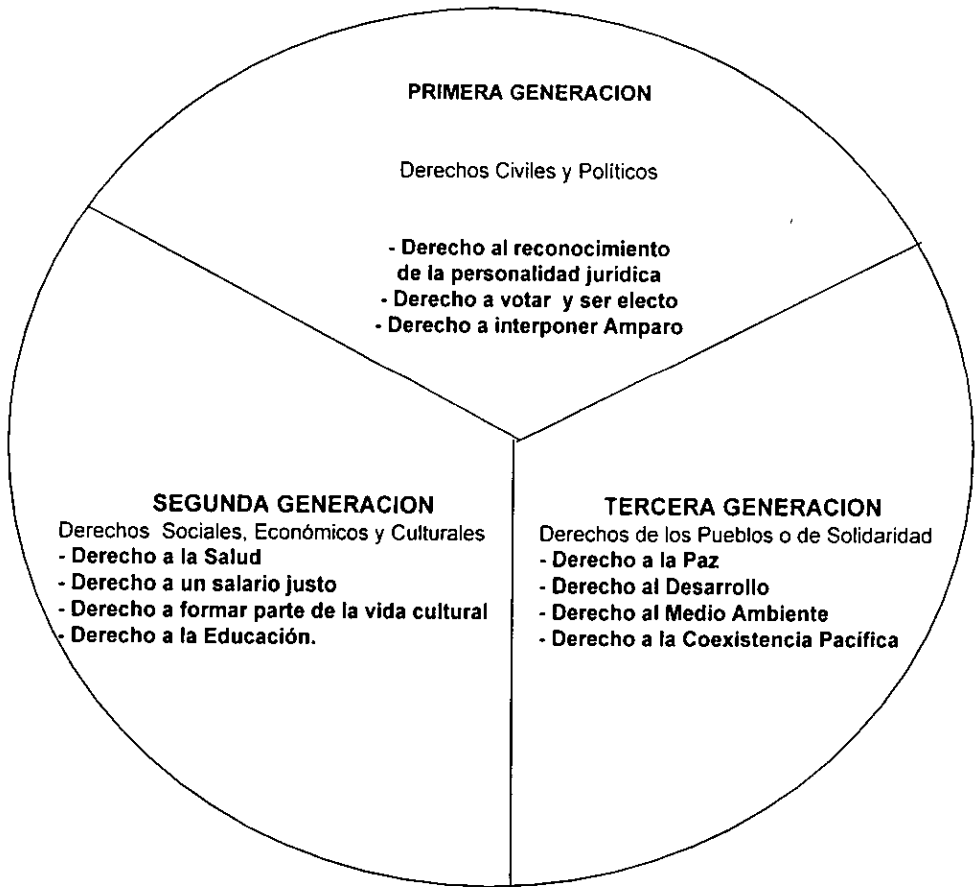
PRIMERA GENERACION

Derechos Civiles y Políticos

- Derecho al reconocimiento de la personalidad juridica
- Derecho a votar y ser electo
- Derecho a interponer Amparo

SEGUNDA GENERACION
Derechos Sociales, Económicos y Culturales
- Derecho a la Salud
- Derecho a un salario justo
- Derecho a formar parte de la vida cultural
- Derecho a la Educación.

TERCERA GENERACION
Derechos de los Pueblos o de Solidaridad
- Derecho a la Paz
- Derecho al Desarrollo
- Derecho al Medio Ambiente
- Derecho a la Coexistencia Pacífica